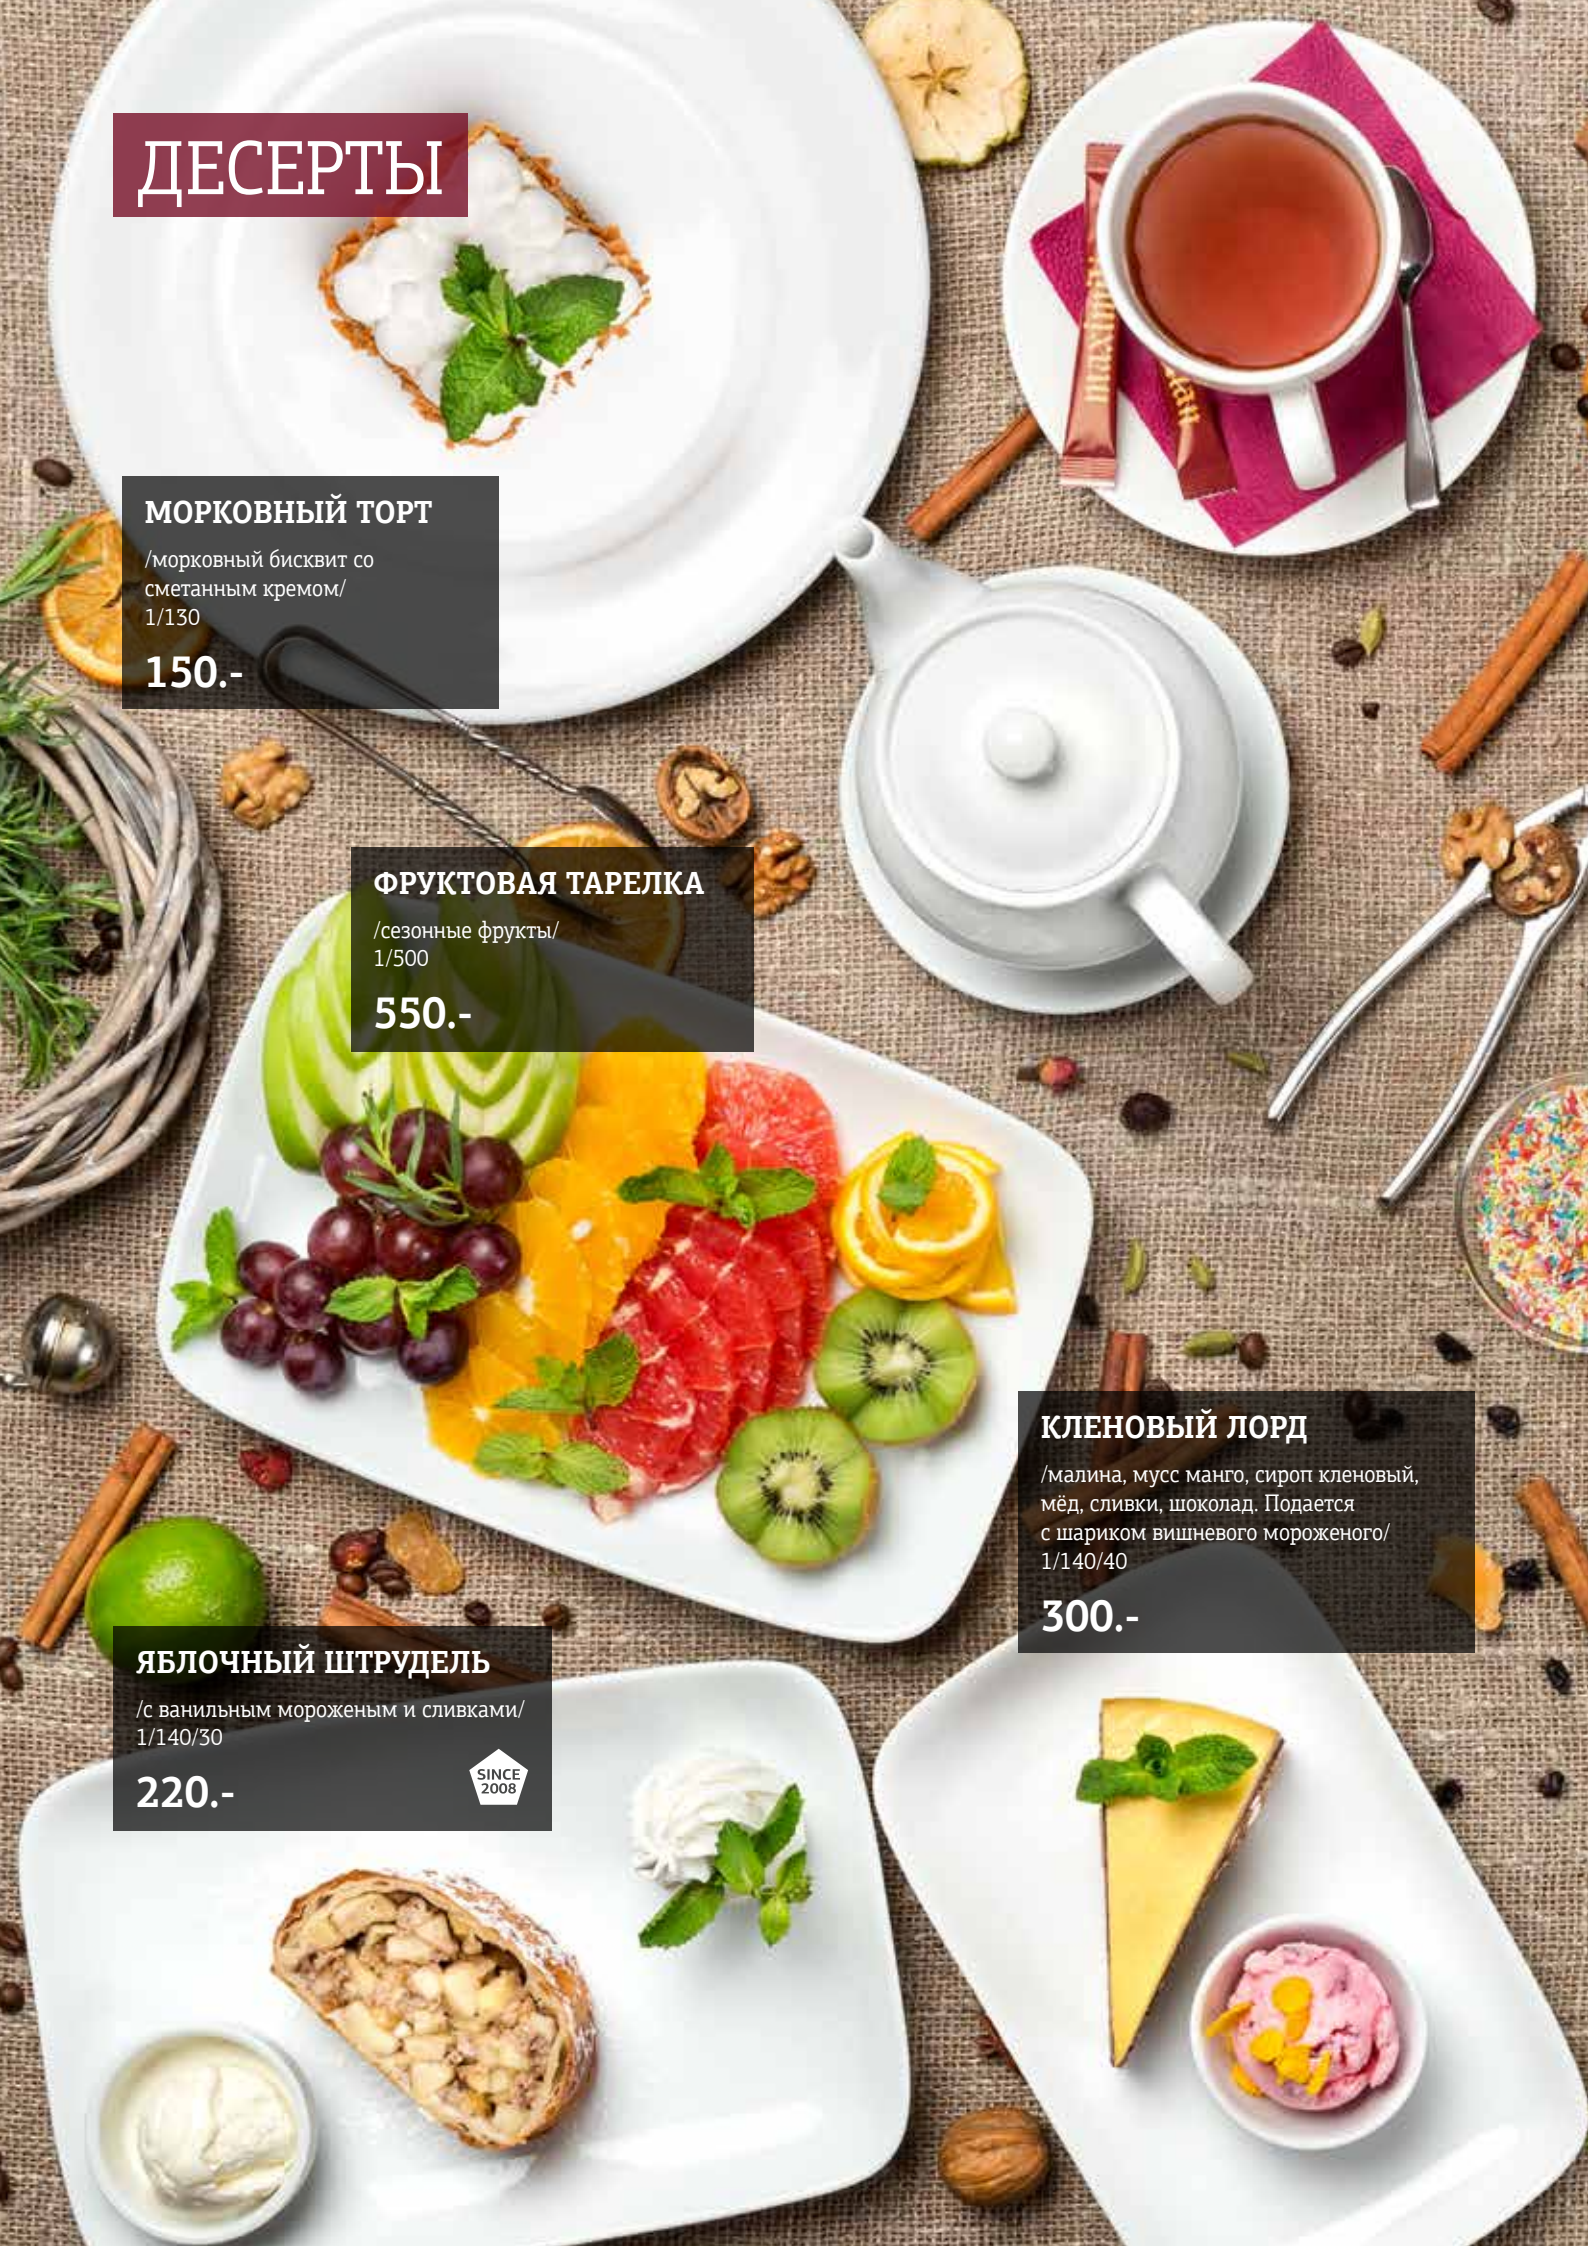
ДЕСЕРТЫ

МОРКОВНЫЙ ТОРТ
/морковный бисквит со сметанным кремом/
1/130
150.-

ФРУКТОВАЯ ТАРЕЛКА
/сезонные фрукты/
1/500
550.-

КЛЕНОВЫЙ ЛОРД
/малина, мусс манго, сироп кленовый, мёд, сливки, шоколад. Подается с шариком вишневого мороженого/
1/140/40
300.-

ЯБЛОЧНЫЙ ШТРУДЕЛЬ
/с ванильным мороженым и сливками/
1/140/30
220.-
SINCE 2008

maxim